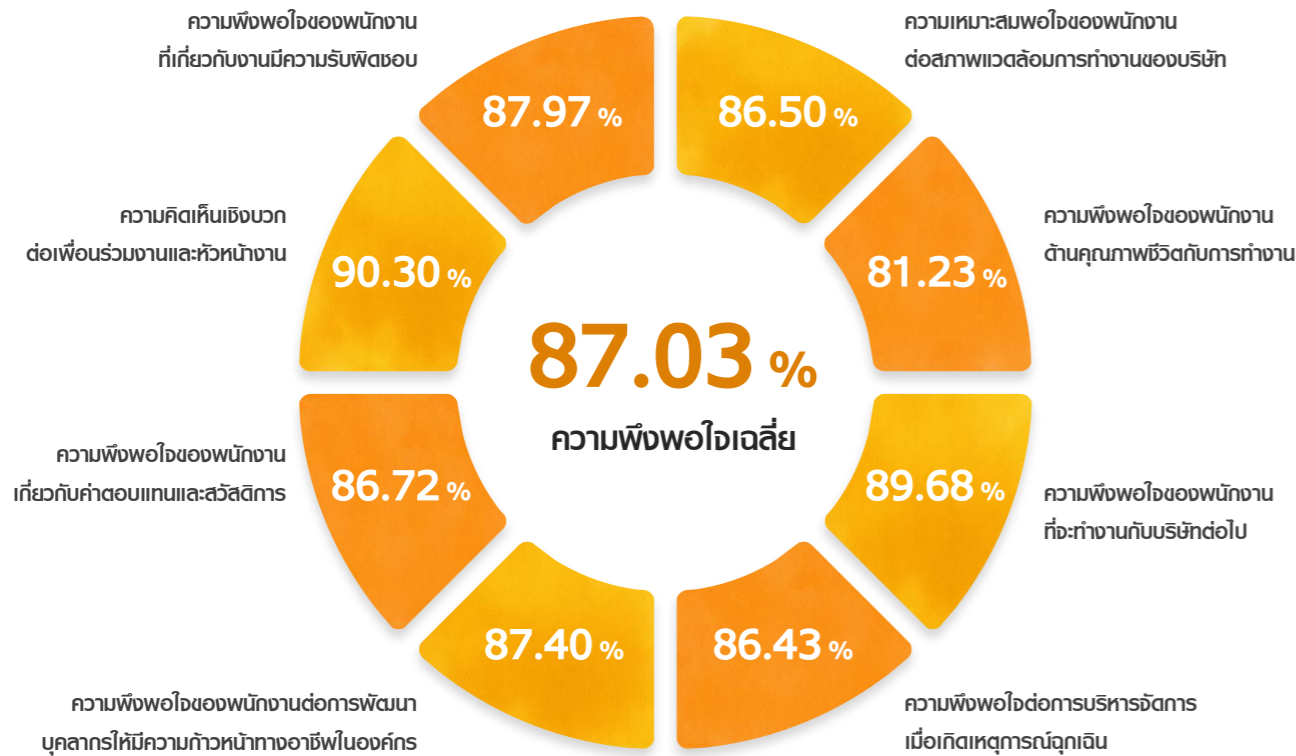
ความพึงพอใจของพนักงาน ที่เกี่ยวกับงานมีความรับผิดชอบ

87.97 %

ความเหมาะสมพอใจของพนักงาน ต่อสภาพแวดล้อมการทำงานของบริษัท

86.50 %

ความคิดเห็นเชิงบวก ต่อเพื่อนร่วมงานและหัวหน้างาน

90.30 %

ความพึงพอใจของพนักงาน ด้านคุณภาพชีวิตกับการทำงาน

81.23 %

87.03 %

ความพึงพอใจเฉลี่ย

ความพึงพอใจของพนักงาน เกี่ยวกับค่าตอบแทนและสวัสดิการ

86.72 %

89.68 %

ความพึงพอใจของพนักงาน ที่จะทำงานกับบริษัทต่อไป

87.40 %

86.43 %

ความพึงพอใจของพนักงานต่อการพัฒนา บุคลากรให้มีความก้าวหน้าทางอาชีพในองค์กร

ความพึงพอใจต่อการบริหารจัดการ เมื่อเกิดเหตุการณ์ฉุกเฉิน